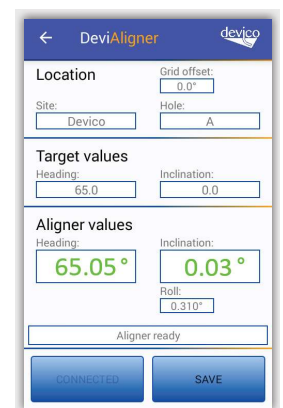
← DeviAligner devico

Location
Grid offset:
0.0°
Site:
Devico
Hole:
A

Target values
Heading:
65.0
Inclination:
0.0

Aligner values
Heading:
65.05 °
Inclination:
0.03 °
Roll:
0.310°

Aligner ready

CONNECTED
SAVE